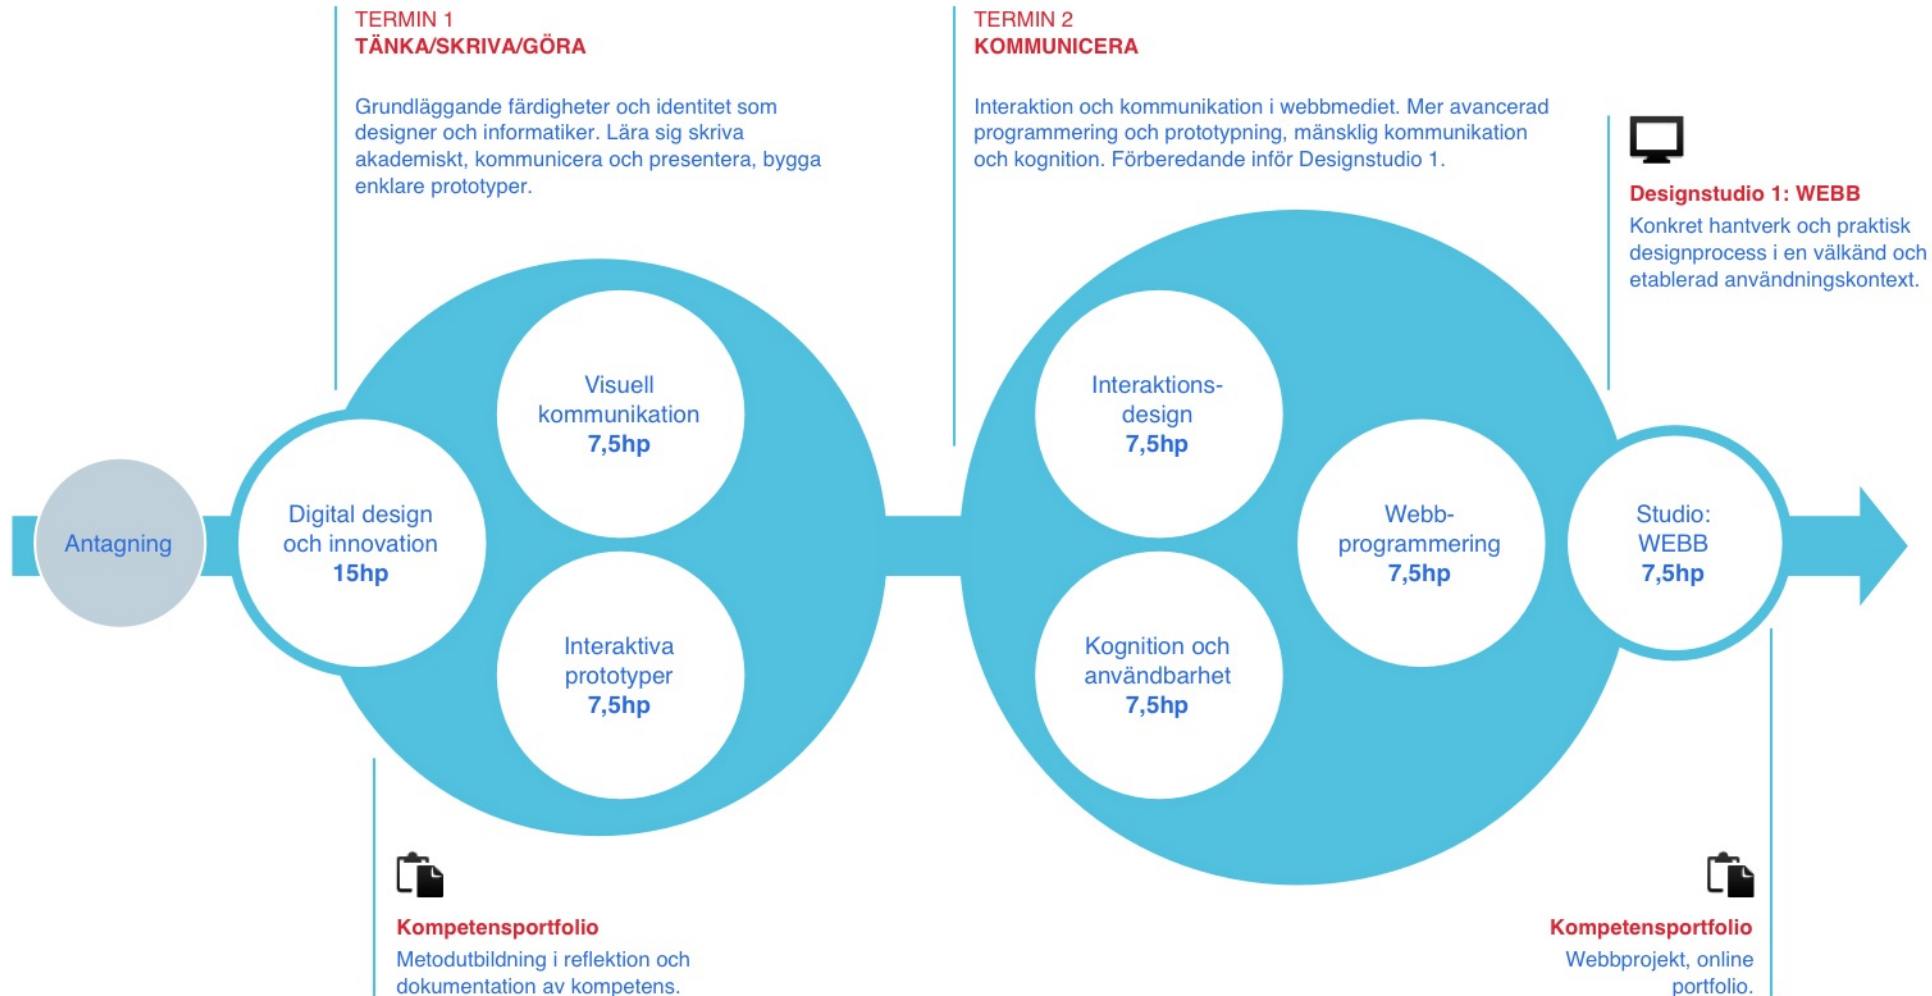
TERMIN 1
TÄNKA/SKRIVA/GÖRA

Grundläggande färdigheter och identitet som designer och informatiker. Lära sig skriva akademiskt, kommunicera och presentera, bygga enklare prototyper.

TERMIN 2
KOMMUNICERA

Interaktion och kommunikation i webbmediet. Mer avancerad programmering och prototypning, mänsklig kommunikation och kognition. Förberedande inför Designstudio 1.

Designstudio 1: WEBB
Konkret hantverk och praktisk designprocess i en välkänd och etablerad användningskontext.

Antagning

Digital design och innovation
15hp

Visuell kommunikation
7,5hp

Interaktiva prototyper
7,5hp

Interaktions-design
7,5hp

Kognition och användbarhet
7,5hp

Webb-programmering
7,5hp

Studio: WEBB
7,5hp

Kompetensportfolio
Metodutbildning i reflektion och dokumentation av kompetens.

Kompetensportfolio
Webbprojekt, online portfolio.